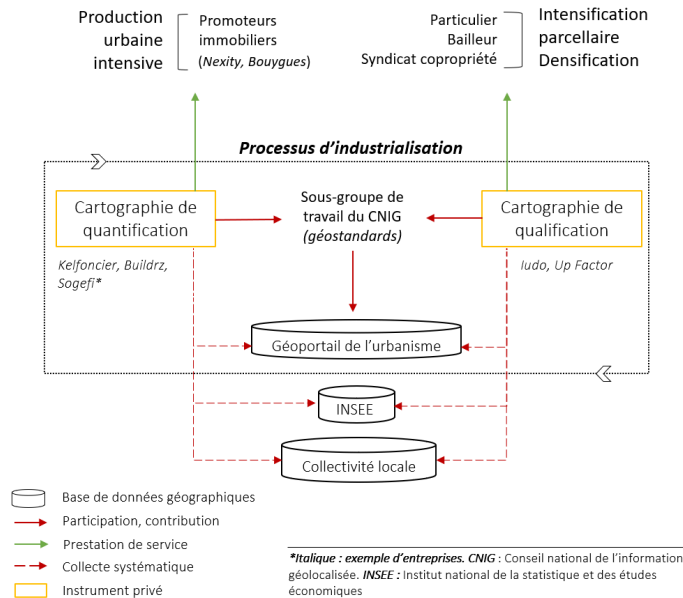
Production urbaine intensive

Promoteurs immobiliers (*Nexity, Bouygues*)

Particulier
Bailleur
Syndicat copropriété

Intensification parcellaire Densification

**Processus d'industrialisation**

Cartographie de quantification

Sous-groupe de travail du CNIG (*géostandards*)

Cartographie de qualification

*Kelfoncier, Buildrz, Sogefi**

*Iudo, Up Factor*

Géoportail de l'urbanisme

INSEE

Collectivité locale

Base de données géographiques
Participation, contribution
Prestation de service
Collecte systématique
Instrument privé

***Italique : exemple d'entreprises. CNIG** : Conseil national de l'information géolocalisée. **INSEE** : Institut national de la statistique et des études économiques*